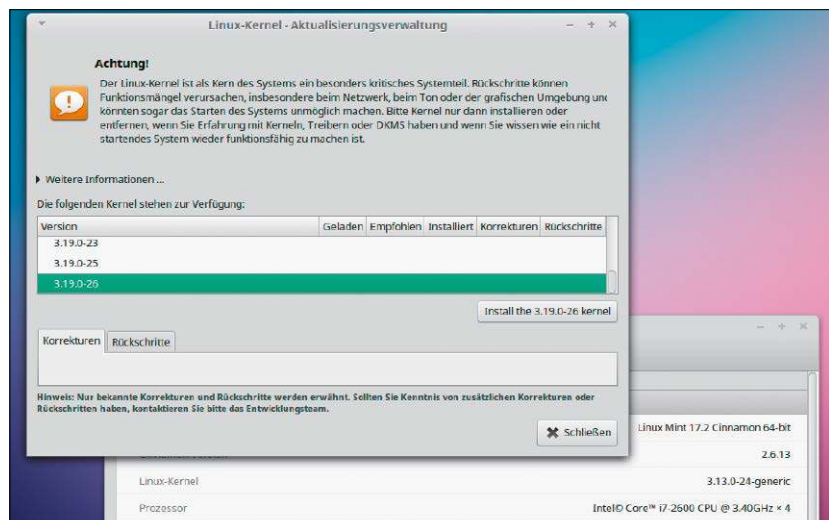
Linux-Kernel - Aktualisierungsverwaltung

Achtung!

Der Linux-Kernel ist als Kern des Systems ein besonders kritisches Systemteil. Rückschritte können Funktionsmängel verursachen, insbesondere beim Netzwerk, beim Ton oder der grafischen Umgebung und könnten sogar das Starten des Systems unmöglich machen. Bitte Kernel nur dann installieren oder entfernen, wenn Sie Erfahrung mit Kerneln, Treibern oder DKMS haben und wenn Sie wissen wie ein nicht startendes System wieder funktionsfähig zu machen ist.

Weitere Informationen ...

Die folgenden Kernel stehen zur Verfügung:

| Version | Geladen | Empfohlen | Installiert | Korrekturen | Rückschritte |
|---|---|---|---|---|---|
| 3.19.0-23 | | | | | |
| 3.19.0-25 | | | | | |
| 3.19.0-26 | | | | | |

Install the 3.19.0-26 kernel

Korrekturen | Rückschritte

Hinweis: Nur bekannte Korrekturen und Rückschritte werden erwähnt. Sollten Sie Kenntnis von zusätzlichen Korrekturen oder Rückschritten haben, kontaktieren Sie bitte das Entwicklungsteam.

Schließen

Linux Mint 17.2 Cinnamon 64-bit
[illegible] 2.6.13
Linux-Kernel 3.13.0-24-generic
Prozessor Intel© Core™ i7-2600 CPU @ 3.40GHz × 4